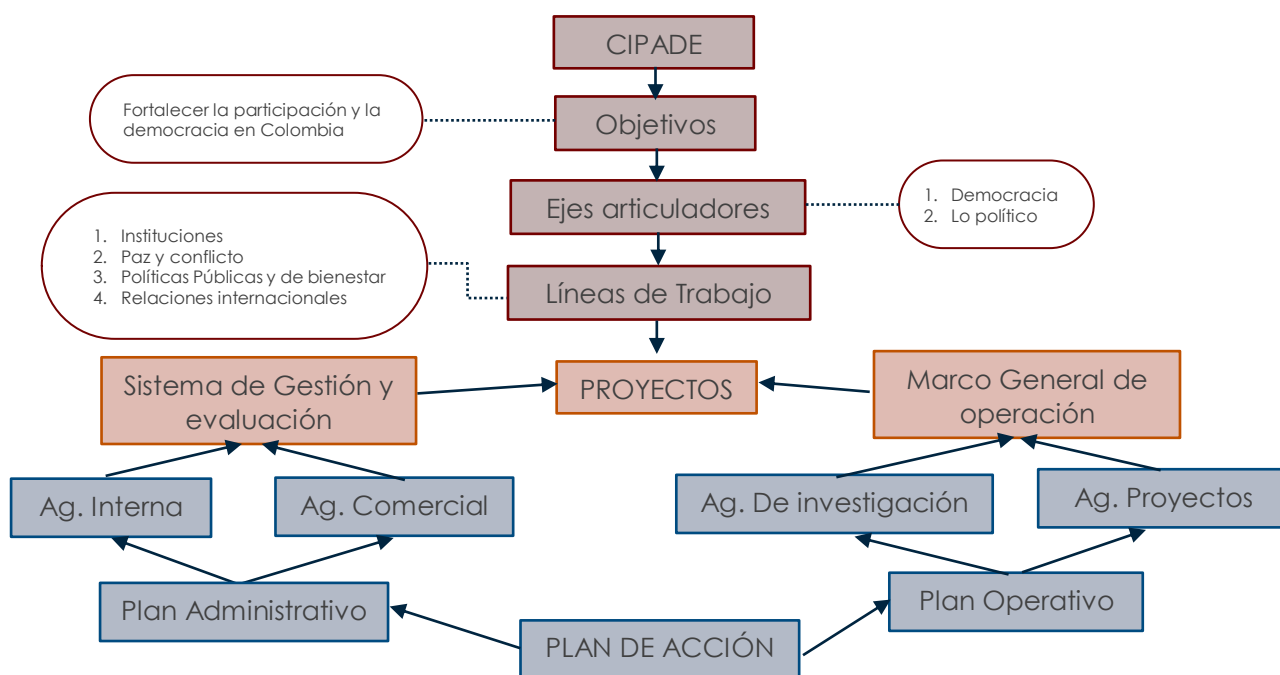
CIPADE

Fortalecer la participación y la democracia en Colombia

Objetivos

Ejes articuladores

1. Democracia
2. Lo político

1. Instituciones
2. Paz y conflicto
3. Políticas Públicas y de bienestar
4. Relaciones internacionales

Líneas de Trabajo

Sistema de Gestión y evaluación

PROYECTOS

Marco General de operación

Ag. Interna

Ag. Comercial

Ag. De investigación

Ag. Proyectos

Plan Administrativo

Plan Operativo

PLAN DE ACCIÓN